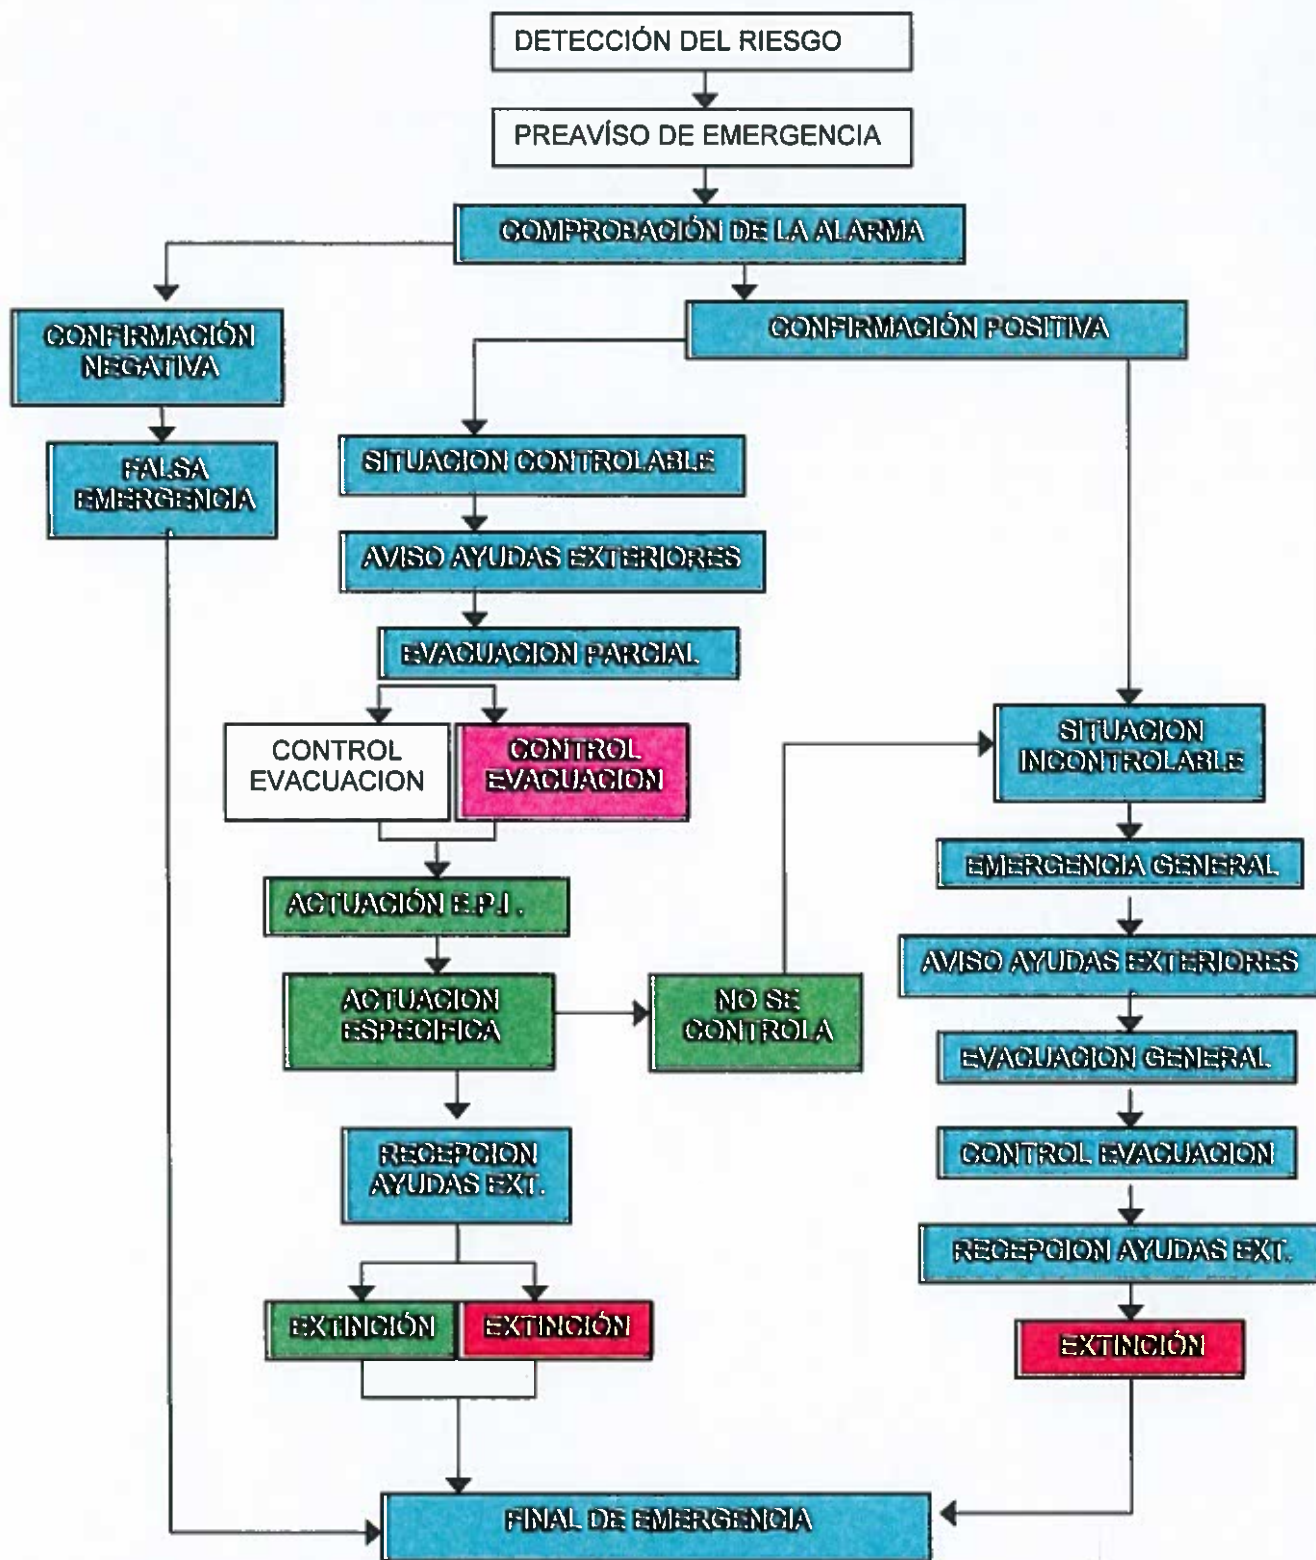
DETECCIÓN DEL RIESGO

PREAVÍSO DE EMERGENCIA

COMPROBACIÓN DE LA ALARMA

CONFIRMACIÓN NEGATIVA

CONFIRMACIÓN POSITIVA

FALSA EMERGENCIA

SITUACION CONTROLABLE

AVISO AYUDAS EXTERIORES

EVACUACION PARCIAL

CONTROL EVACUACION

CONTROL EVACUACION

ACTUACIÓN E.P.I.

ACTUACION ESPECIFICA

NO SE CONTROLA

RECEPCION AYUDAS EXT.

EXTINCIÓN

EXTINCIÓN

SITUACION INCONTROLABLE

EMERGENCIA GENERAL

AVISO AYUDAS EXTERIORES

EVACUACION GENERAL

CONTROL EVACUACION

RECEPCION AYUDAS EXT.

EXTINCIÓN

FINAL DE EMERGENCIA